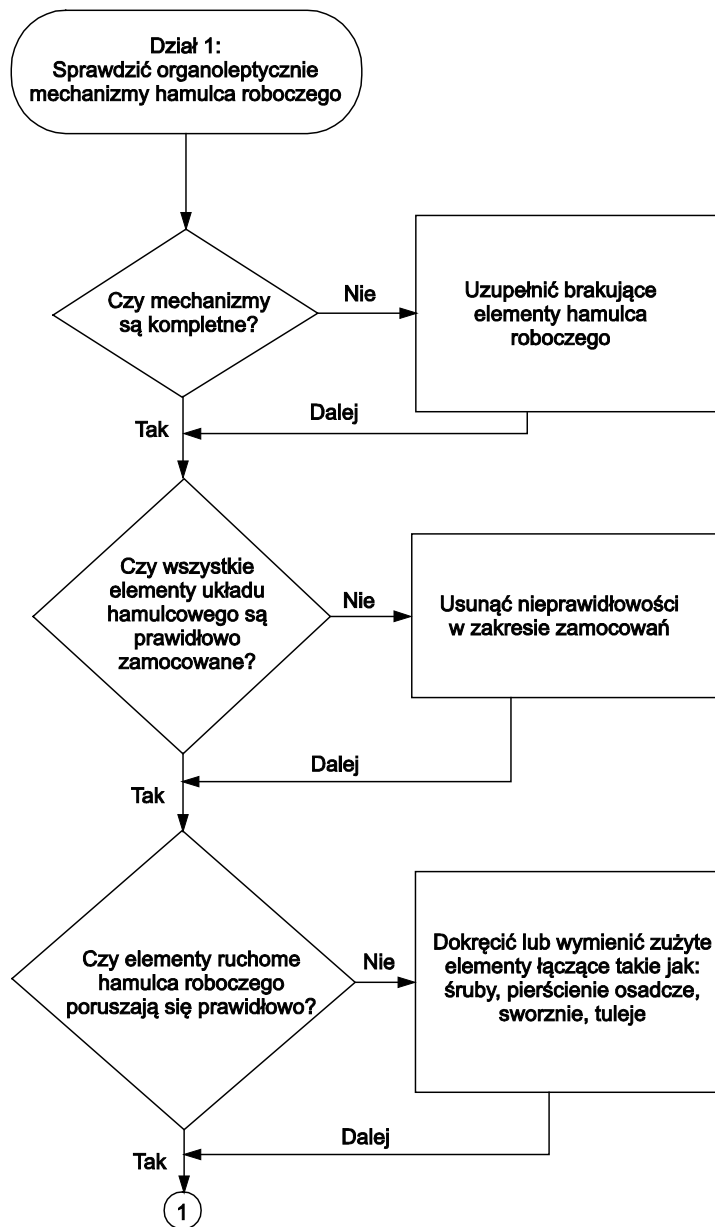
Dział 1:
Sprawdzić organoleptycznie mechanizmy hamulca roboczego

Czy mechanizmy są kompletne?

Nie

Uzupełnić brakujące elementy hamulca roboczego

Dalej

Tak

Czy wszystkie elementy układu hamulcowego są prawidłowo zamocowane?

Nie

Usunąć nieprawidłowości w zakresie zamocowań

Dalej

Tak

Czy elementy ruchome hamulca roboczego poruszają się prawidłowo?

Nie

Dokręcić lub wymienić zużyte elementy łączące takie jak: śruby, pierścienie osadcze, sworznie, tuleje

Dalej

Tak

1